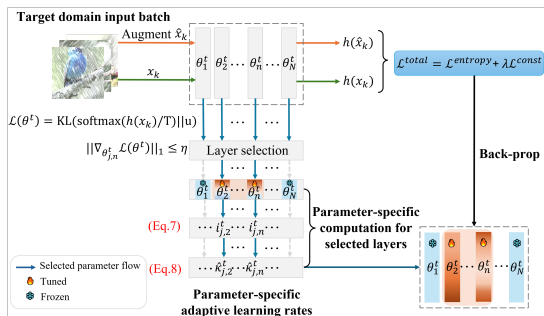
Target domain input batch

Augment $\hat{x}_k$

$x_k$

$\theta_1^t$ $\theta_2^t$ $\cdots$ $\theta_n^t$ $\cdots$ $\theta_N^t$

$h(\hat{x}_k)$

$h(x_k)$

$\mathcal{L}^{total} = \mathcal{L}^{entropy} + \lambda\mathcal{L}^{const}$

$\mathcal{L}(\theta^t) = \text{KL}(\text{softmax}(h(x_k)/\text{T})||\text{u})$

$||\nabla_{\theta_{j,n}^t}\mathcal{L}(\theta^t)||_1 \leq \eta$

Layer selection

Back-prop

$\theta_1^t$ $\theta_2^t$ $\cdots$ $\theta_n^t$ $\cdots$ $\theta_N^t$

(Eq.7)

$\cdots i_{j,2}^t \cdots i_{j,n}^t \cdots$

(Eq.8)

$\cdots \hat{\kappa}_{j,2}^t \cdots \hat{\kappa}_{j,n}^t \cdots$

Parameter-specific computation for selected layers

Selected parameter flow

Tuned

Frozen

Parameter-specific adaptive learning rates

$\theta_1^t$ $\theta_2^t$ $\cdots$ $\theta_n^t$ $\cdots$ $\theta_N^t$